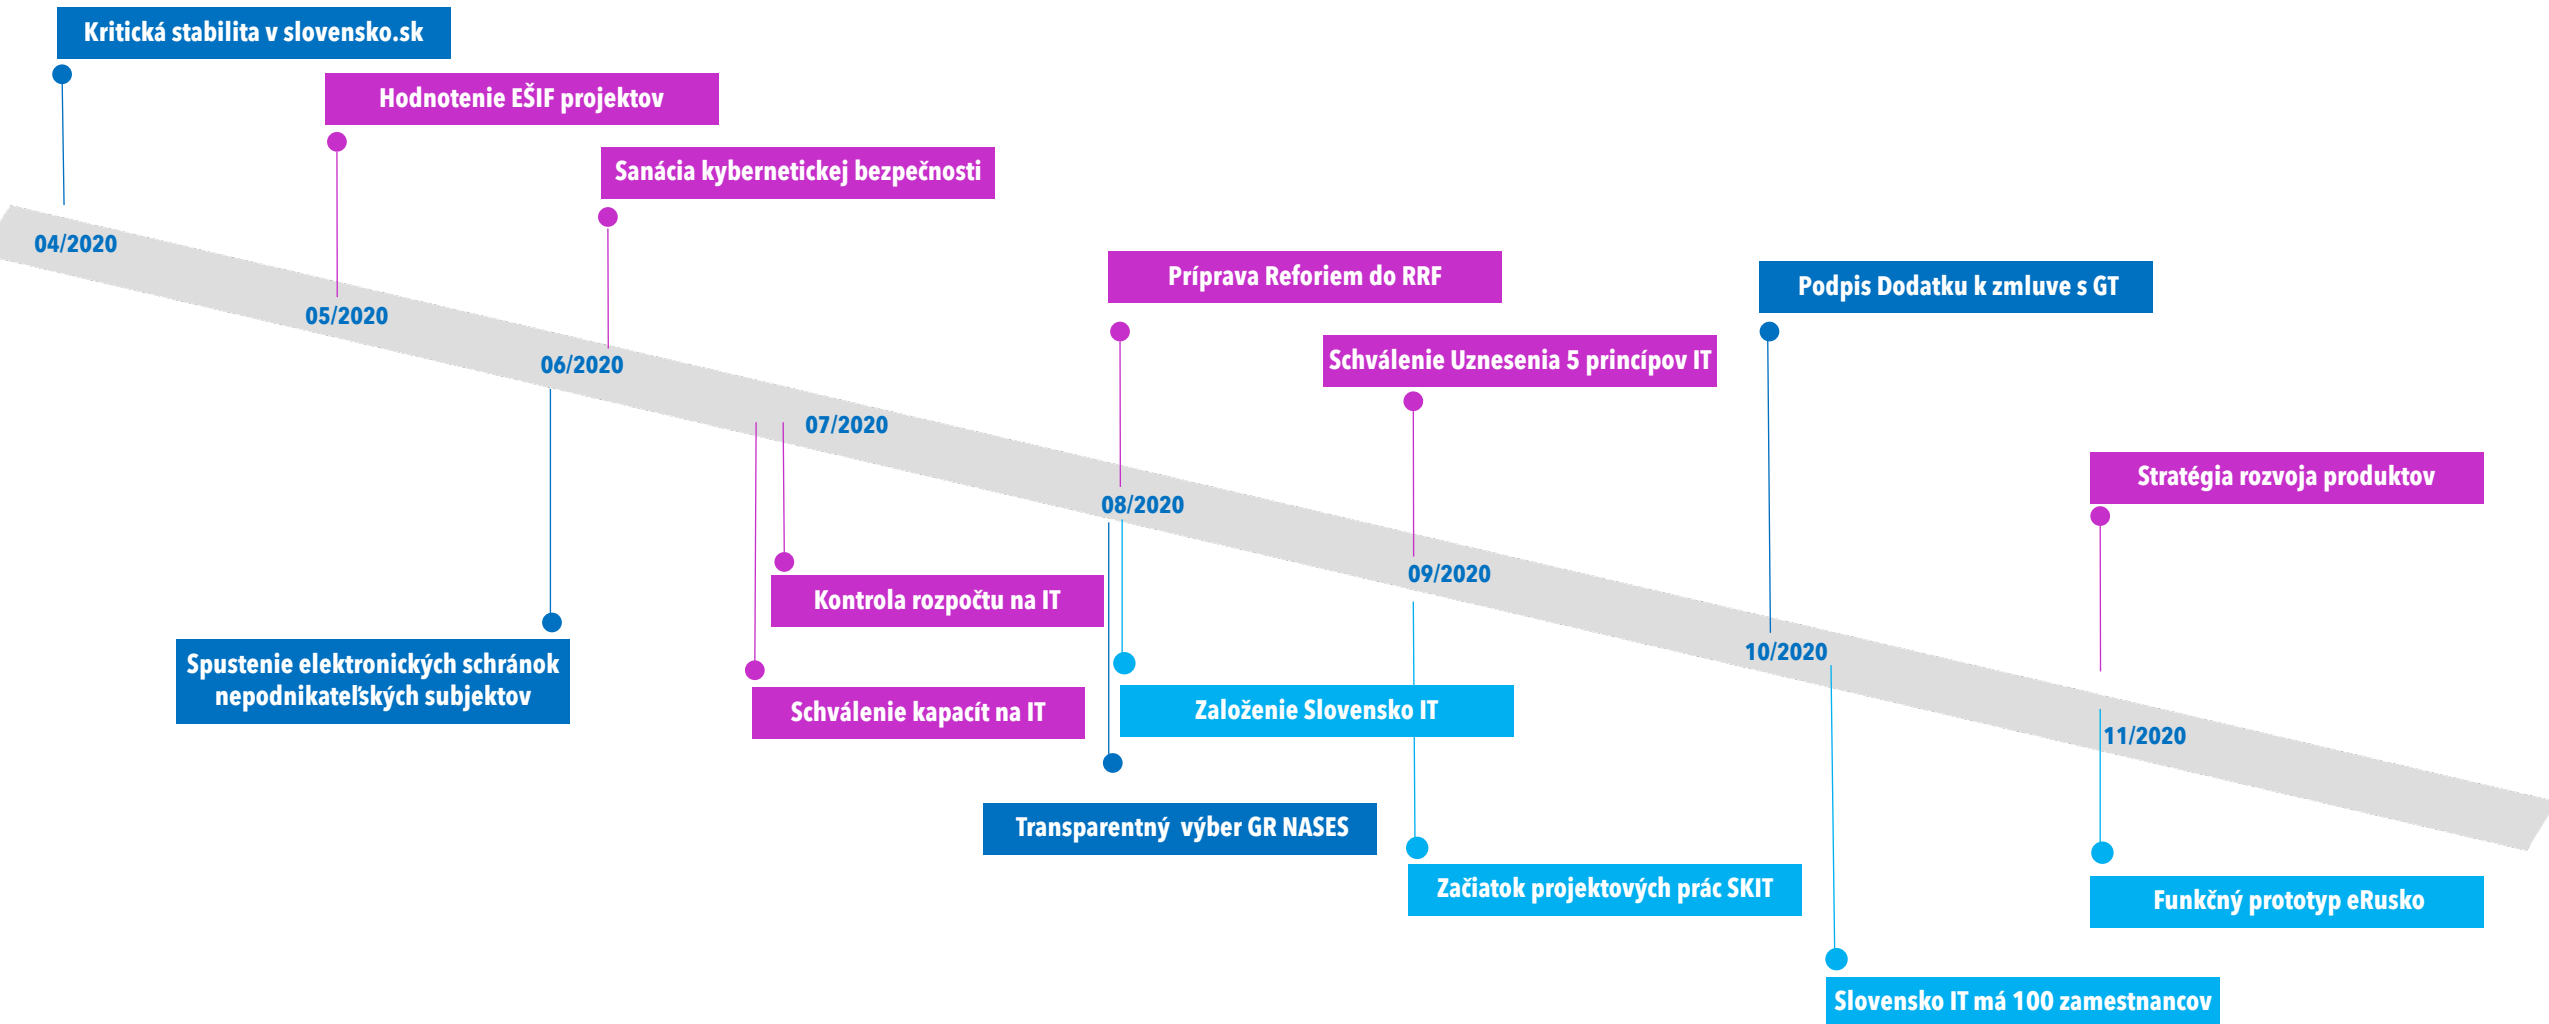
Kritická stabilita v slovensko.sk

Hodnotenie EŠIF projektov

Sanácia kybernetickej bezpečnosti

04/2020

05/2020

06/2020

07/2020

Príprava Reforiem do RRF

Podpis Dodatku k zmluve s GT

Schválenie Uznesenia 5 princípov IT

08/2020

Stratégia rozvoja produktov

09/2020

Kontrola rozpočtu na IT

Spustenie elektronických schránok nepodnikateľských subjektov

10/2020

Založenie Slovensko IT

Schválenie kapacít na IT

11/2020

Transparentný výber GR NASES

Začiatok projektových prác SKIT

Funkčný prototyp eRusko

Slovensko IT má 100 zamestnancov